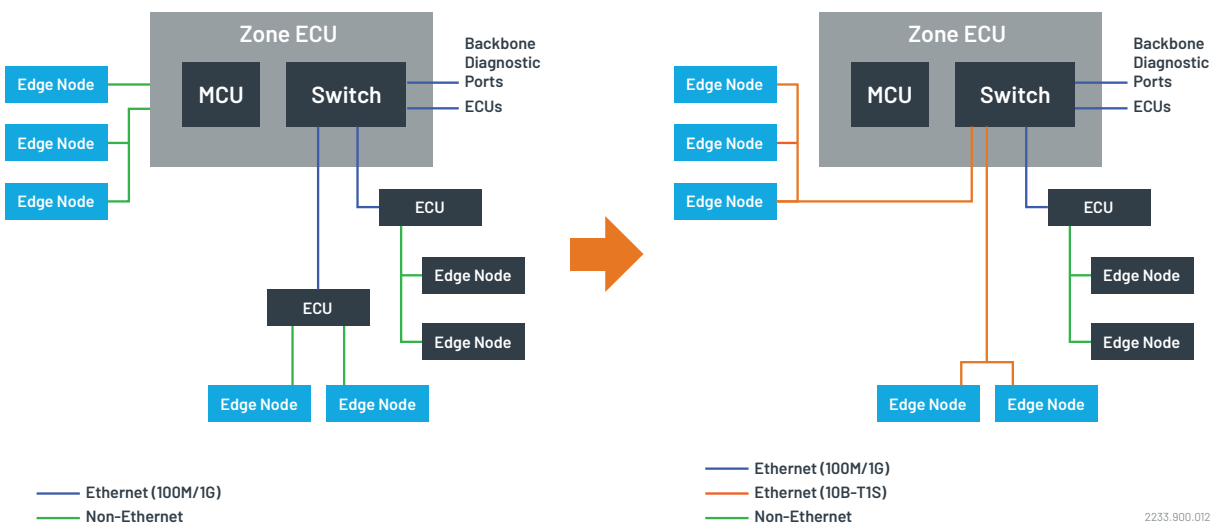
Zone ECU

MCU

Switch

Backbone
Diagnostic
Ports
ECUs

Edge Node
Edge Node
Edge Node

ECU

ECU

Edge Node
Edge Node

Edge Node
Edge Node

Zone ECU

MCU

Switch

Backbone
Diagnostic
Ports
ECUs

Edge Node
Edge Node
Edge Node

ECU

Edge Node
Edge Node

Edge Node
Edge Node

Ethernet (100M/1G)
Non-Ethernet

Ethernet (100M/1G)
Ethernet (10B-T1S)
Non-Ethernet

2233.900.012